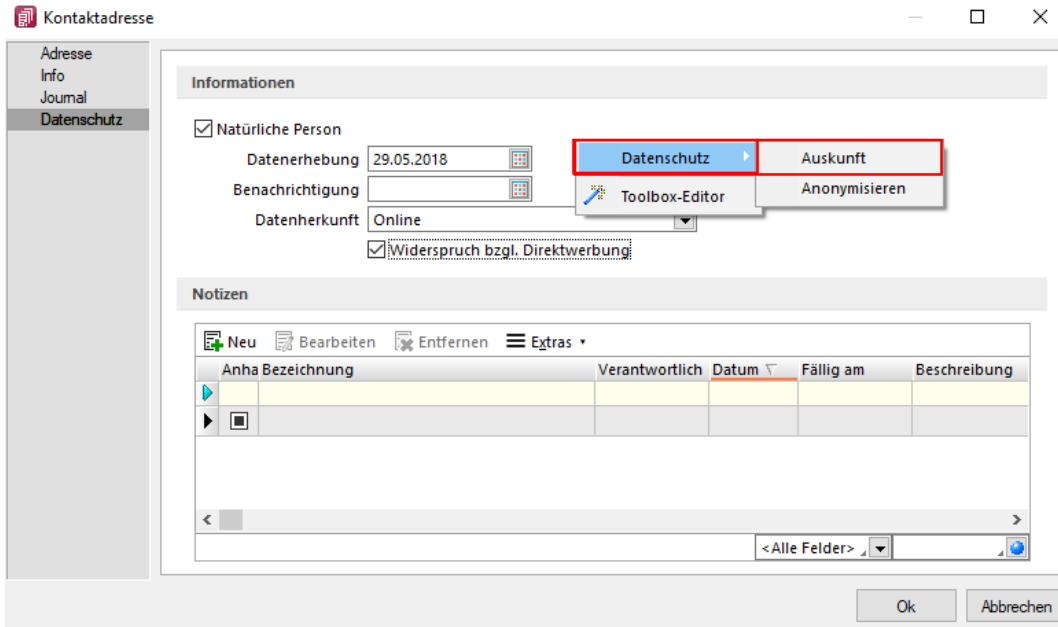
Kontaktadresse

Adresse
Info
Journal
Datenschutz

Informationen

Natürliche Person

Datenerhebung 29.05.2018

Benachrichtigung

Datenherkunft Online

Widerspruch bzgl. Direktwerbung

Datenschutz
Toolbox-Editor

Auskunft
Anonymisieren

Notizen

Neu Bearbeiten Entfernen Extras

| Anha | Bezeichnung | Verantwortlich | Datum | Fällig am | Beschreibung |
|---|---|---|---|---|---|
| | | | | | |
| | | | | | |

<Alle Felder>

Ok Abbrechen